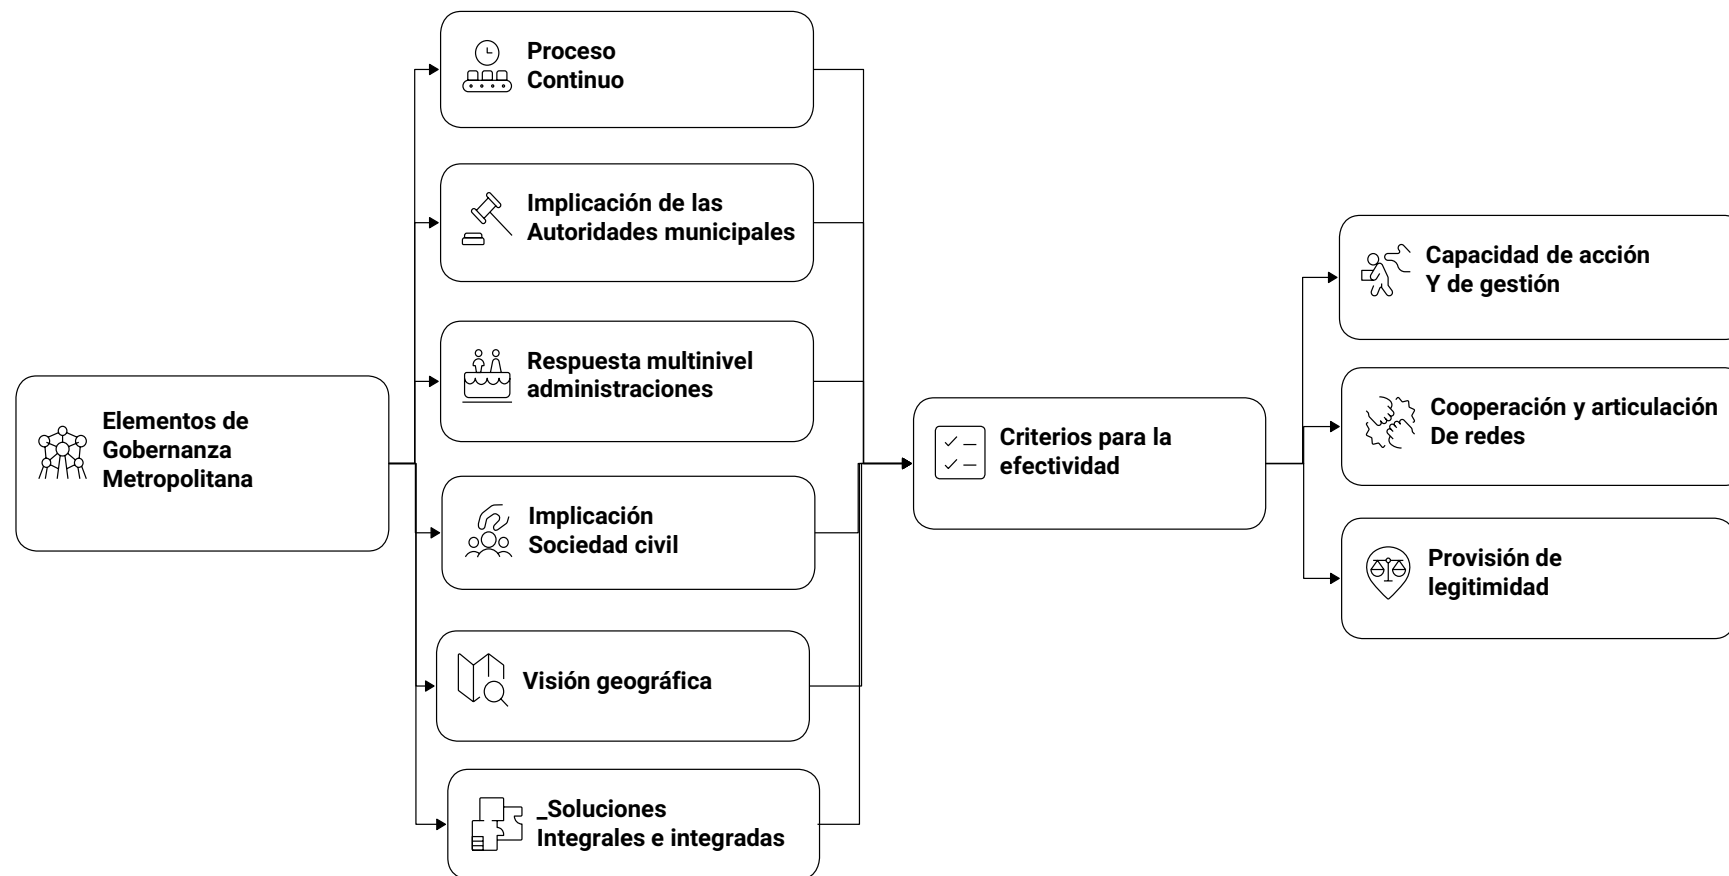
Elementos de Gobernanza Metropolitana

Proceso Continuo

Implicación de las Autoridades municipales

Respuesta multinivel administraciones

Implicación Sociedad civil

Visión geográfica

_Soluciones Integrales e integradas

Criterios para la efectividad

Capacidad de acción Y de gestión

Cooperación y articulación De redes

Provisión de legitimidad